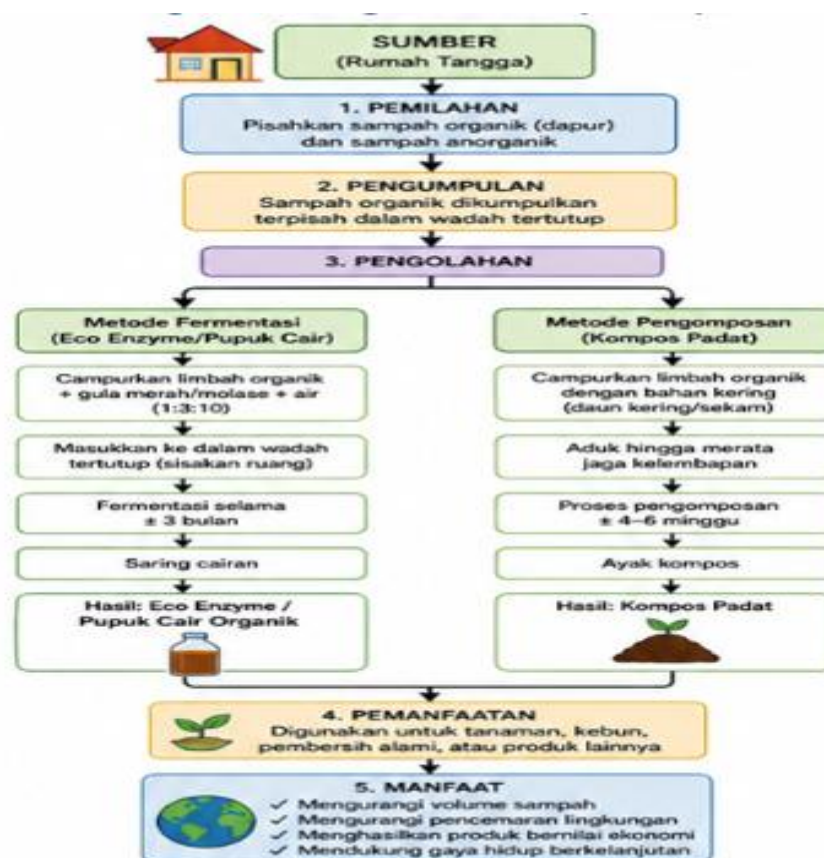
SUMBER
(Rumah Tangga)

1. PEMILAHAN
Pisahkan sampah organik (dapur) dan sampah anorganik

2. PENGUMPULAN
Sampah organik dikumpulkan terpisah dalam wadah tertutup

3. PENGOLAHAN

Metode Fermentasi
(Eco Enzyme/Pupuk Cair)

Campurkan limbah organik + gula merah/molase + air (1:3:10)

Masukkan ke dalam wadah tertutup (sisakan ruang)

Fermentasi selama ± 3 bulan

Saring cairan

Hasil: Eco Enzyme / Pupuk Cair Organik

Metode Pengomposan
(Kompos Padat)

Campurkan limbah organik dengan bahan kering (daun kering/sekam)

Aduk hingga merata jaga kelembapan

Proses pengomposan ± 4–6 minggu

Ayak kompos

Hasil: Kompos Padat

4. PEMANFAATAN
Digunakan untuk tanaman, kebun, pembersih alami, atau produk lainnya

5. MANFAAT
✓ Mengurangi volume sampah
✓ Mengurangi pencemaran lingkungan
✓ Menghasilkan produk bernilai ekonomi
✓ Mendukung gaya hidup berkelanjutan